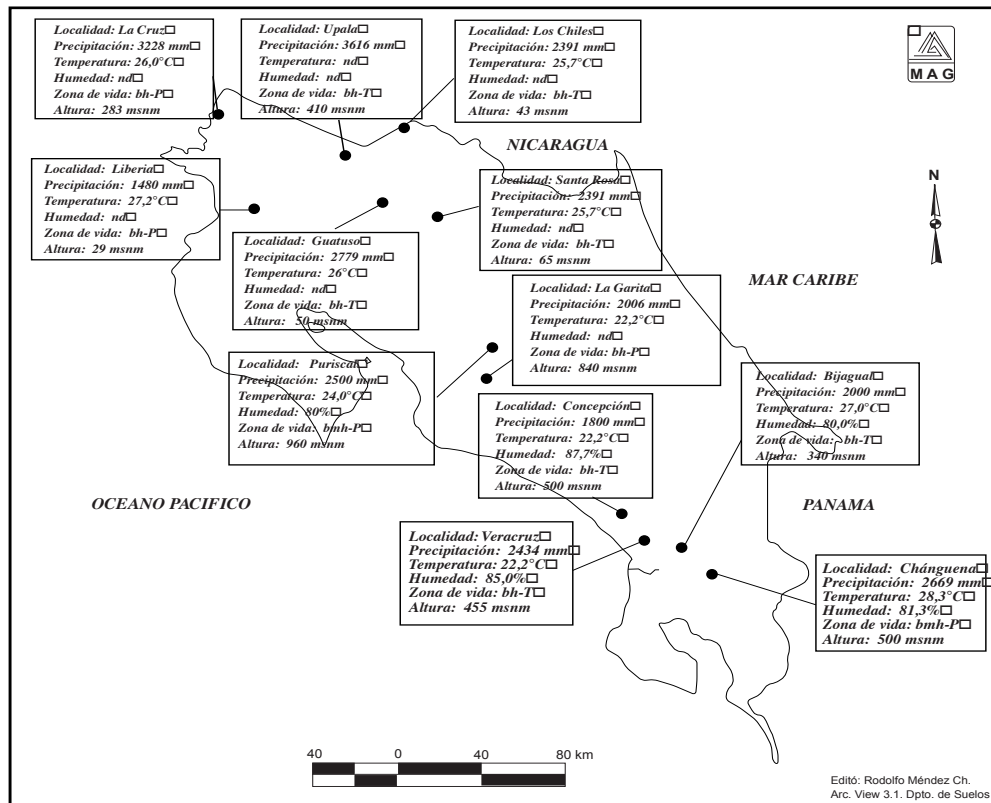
Localidad: La Cruz
Precipitación: 3228 mm
Temperatura: 26,0°C
Humedad: nd
Zona de vida: bh-P
Altura: 283 msnm

Localidad: Upala
Precipitación: 3616 mm
Temperatura: nd
Humedad: nd
Zona de vida: bh-T
Altura: 410 msnm

Localidad: Los Chiles
Precipitación: 2391 mm
Temperatura: 25,7°C
Humedad: nd
Zona de vida: bh-T
Altura: 43 msnm

MAG

NICARAGUA

Localidad: Liberia
Precipitación: 1480 mm
Temperatura: 27,2°C
Humedad: nd
Zona de vida: bh-P
Altura: 29 msnm

Localidad: Santa Rosa
Precipitación: 2391 mm
Temperatura: 25,7°C
Humedad: nd
Zona de vida: bh-T
Altura: 65 msnm

N

Localidad: Guatuso
Precipitación: 2779 mm
Temperatura: 26°C
Humedad: nd
Zona de vida: bh-T
Altura: 50 msnm

MAR CARIBE

Localidad: La Garita
Precipitación: 2006 mm
Temperatura: 22,2°C
Humedad: nd
Zona de vida: bh-P
Altura: 840 msnm

Localidad: Puriscal
Precipitación: 2500 mm
Temperatura: 24,0°C
Humedad: 80%
Zona de vida: bmh-P
Altura: 960 msnm

Localidad: Bijagual
Precipitación: 2000 mm
Temperatura: 27,0°C
Humedad: 80,0%
Zona de vida: bh-T
Altura: 340 msnm

Localidad: Concepción
Precipitación: 1800 mm
Temperatura: 22,2°C
Humedad: 87,7%
Zona de vida: bh-T
Altura: 500 msnm

OCEANO PACIFICO

PANAMA

Localidad: Veracruz
Precipitación: 2434 mm
Temperatura: 22,2°C
Humedad: 85,0%
Zona de vida: bh-T
Altura: 455 msnm

Localidad: Chánguena
Precipitación: 2669 mm
Temperatura: 28,3°C
Humedad: 81,3%
Zona de vida: bmh-P
Altura: 500 msnm

40 0 40 80 km

Editó: Rodolfo Méndez Ch.
Arc. View 3.1. Dpto. de Suelos